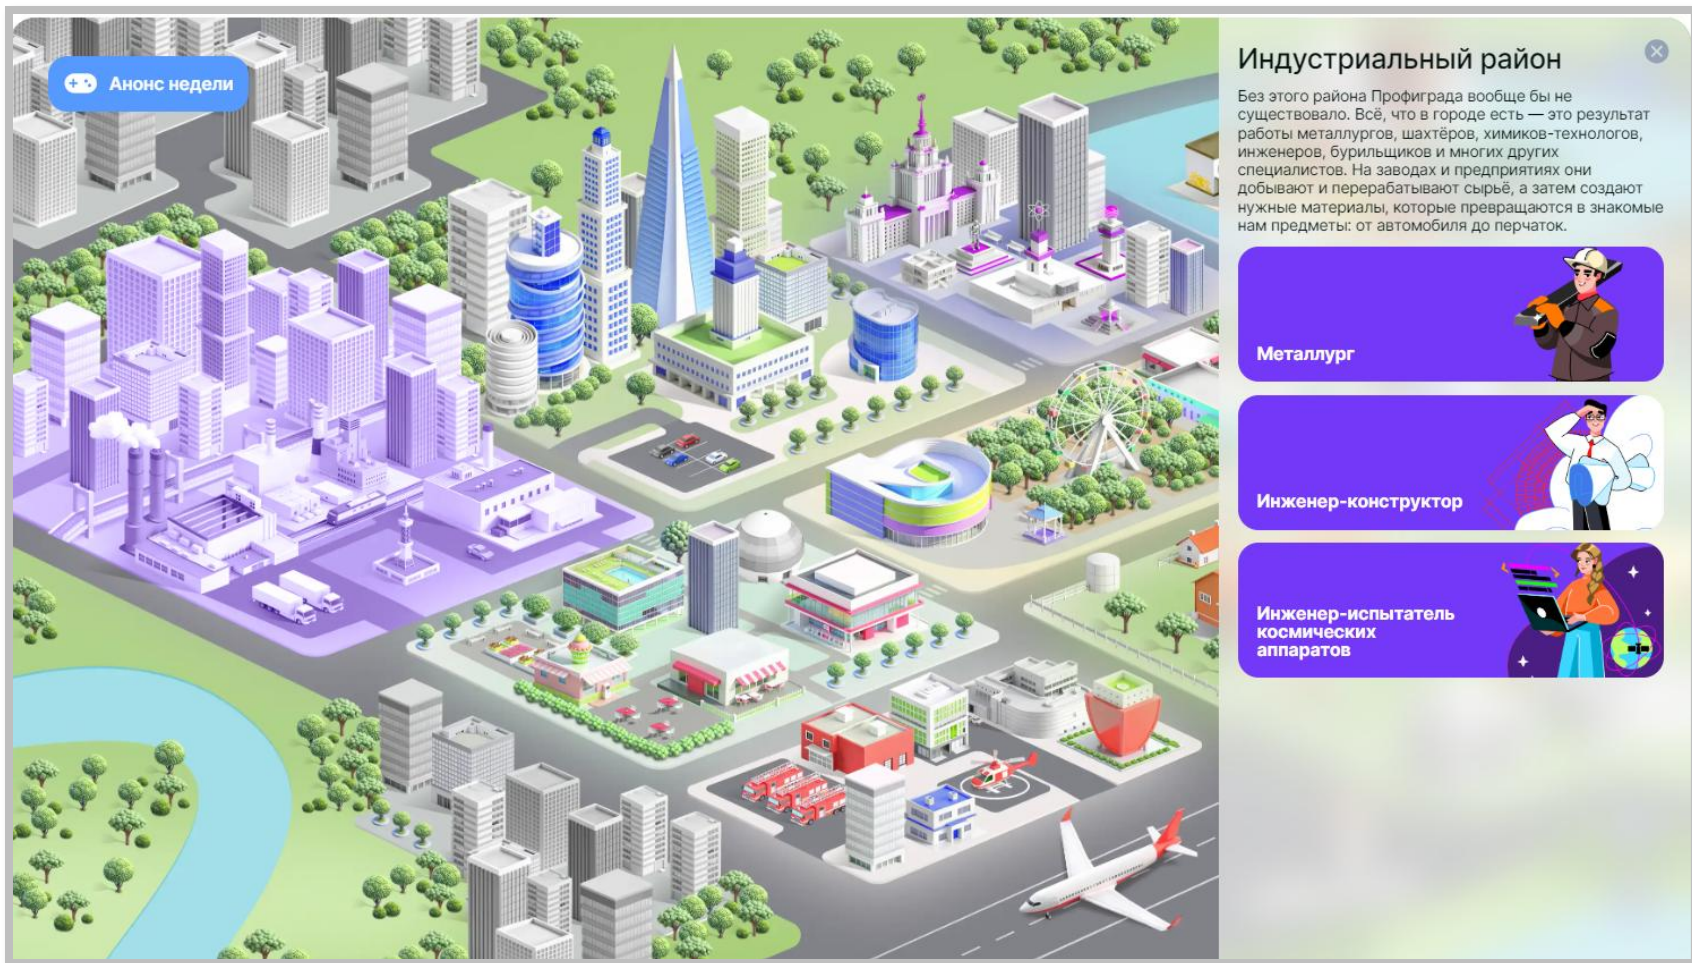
Анонс недели

Индустриальный район

Без этого района Профиграда вообще бы не существовало. Всё, что в городе есть — это результат работы металлургов, шахтёров, химиков-технологов, инженеров, бурильщиков и многих других специалистов. На заводах и предприятиях они добывают и перерабатывают сырьё, а затем создают нужные материалы, которые превращаются в знакомые нам предметы: от автомобиля до перчаток.

Металлург

Инженер-конструктор

Инженер-испытатель космических аппаратов